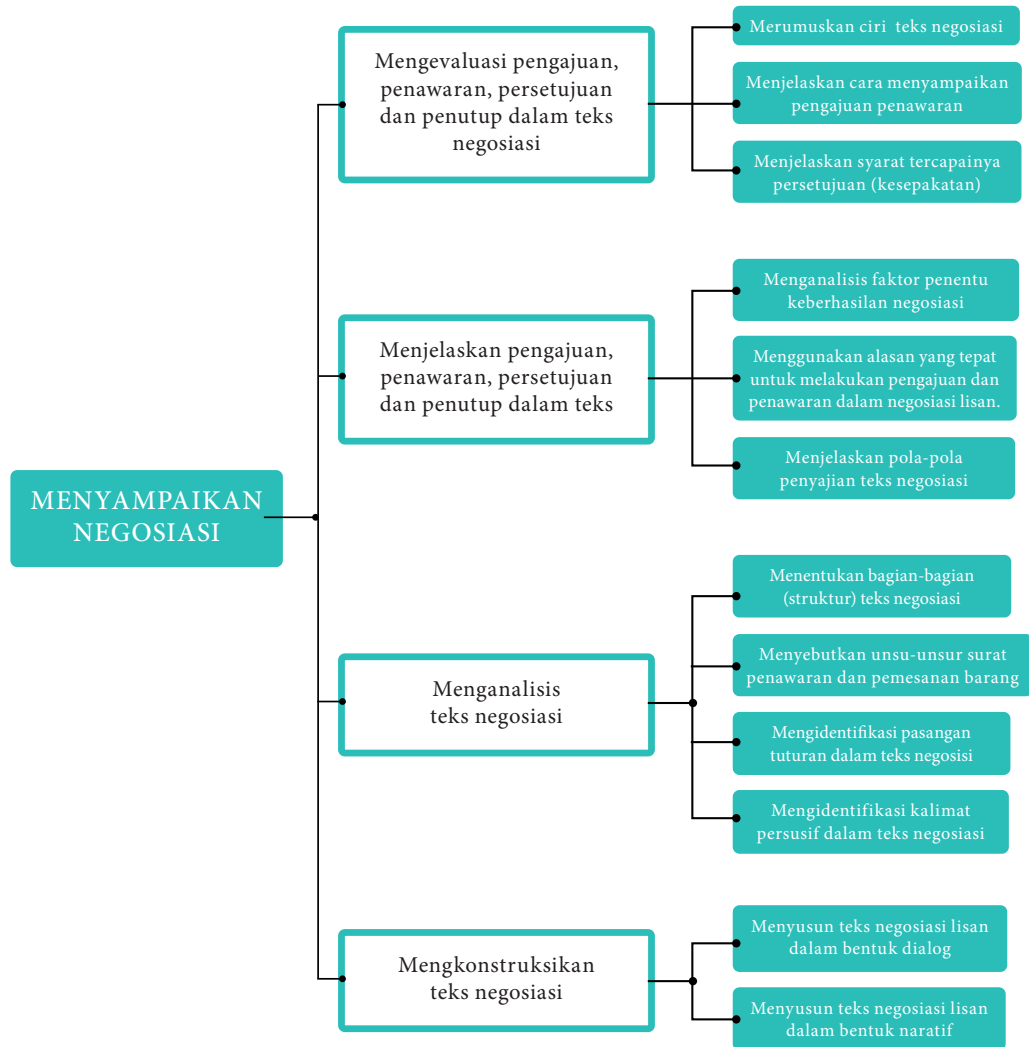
MENYAMPAIKAN NEGOSIASI

Mengevaluasi pengajuan, penawaran, persetujuan dan penutup dalam teks negosiasi

Merumuskan ciri teks negosiasi

Menjelaskan cara menyampaikan pengajuan penawaran

Menjelaskan syarat tercapainya persetujuan (kesepakatan)

Menjelaskan pengajuan, penawaran, persetujuan dan penutup dalam teks

Menganalisis faktor penentu keberhasilan negosiasi

Menggunakan alasan yang tepat untuk melakukan pengajuan dan penawaran dalam negosiasi lisan.

Menjelaskan pola-pola penyajian teks negosiasi

Menganalisis teks negosiasi

Menentukan bagian-bagian (struktur) teks negosiasi

Menyebutkan unsu-unsur surat penawaran dan pemesanan barang

Mengidentifikasi pasangan tuturan dalam teks negosisi

Mengidentifikasi kalimat persusif dalam teks negosiasi

Mengkonstruksikan teks negosiasi

Menyusun teks negosiasi lisan dalam bentuk dialog

Menyusun teks negosiasi lisan dalam bentuk naratif